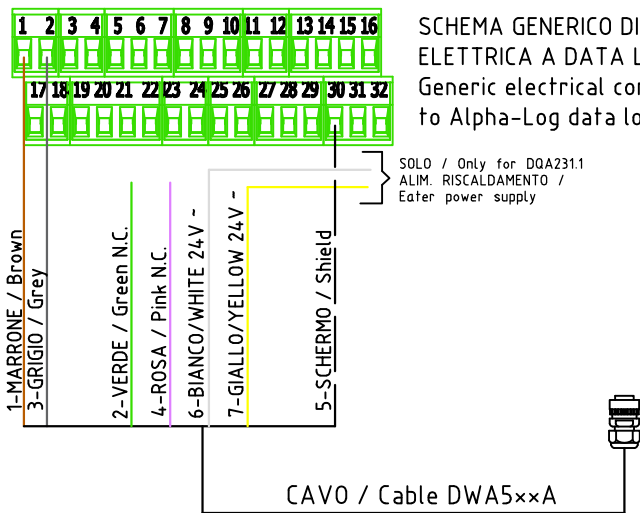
1 2 3 4 5 6 7 8 9 10 11 12 13 14 15 16

17 18 19 20 21 22 23 24 25 26 27 28 29 30 31 32

SCHEMA GENERICO DI
ELETTRICA A DATA L
Generic electrical co
to Alpha-Log data lo

SOLO / Only for DQA231.1
ALIM. RISCALDAMENTO /
Eater power supply

1-MARRONE / Brown
3-GRIGIO / Grey
2-VERDE / Green N.C.
4-ROSA / Pink N.C.
6-BIANCO/WHITE 24V -
7-GIALLO/YELLOW 24V -
5-SCHERMO / Shield

CAVO / Cable DWA5××A